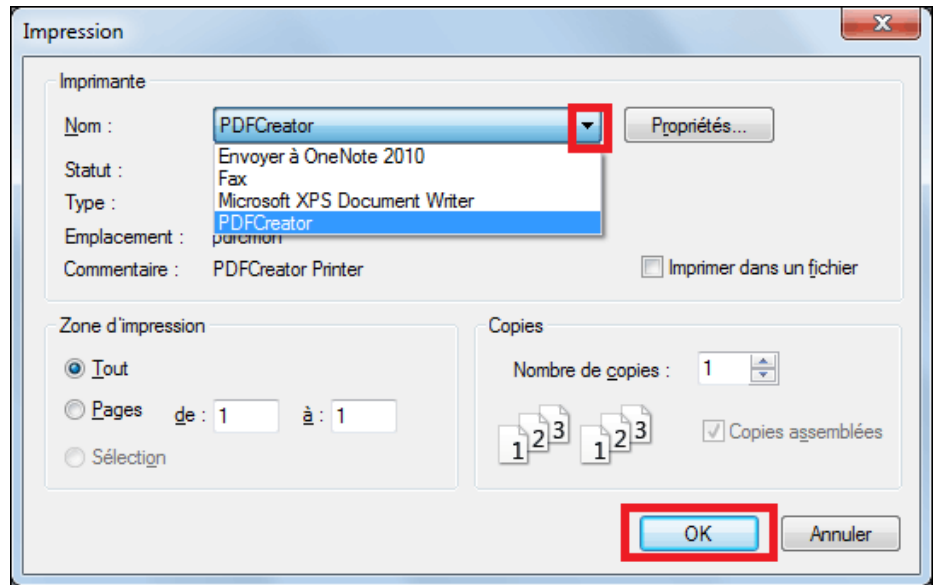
Impression

Imprimante

Nom :
PDFCreator
Propriétés...

Envoyer à OneNote 2010
Fax
Microsoft XPS Document Writer
PDFCreator

Statut :
Type :
Emplacement : pdfcmon
Commentaire : PDFCreator Printer

Imprimer dans un fichier

Zone d'impression
Tout
Pages de : 1 à : 1
Sélection

Copies
Nombre de copies : 1
1 2 3 1 2 3
Copies assemblées

OK
Annuler